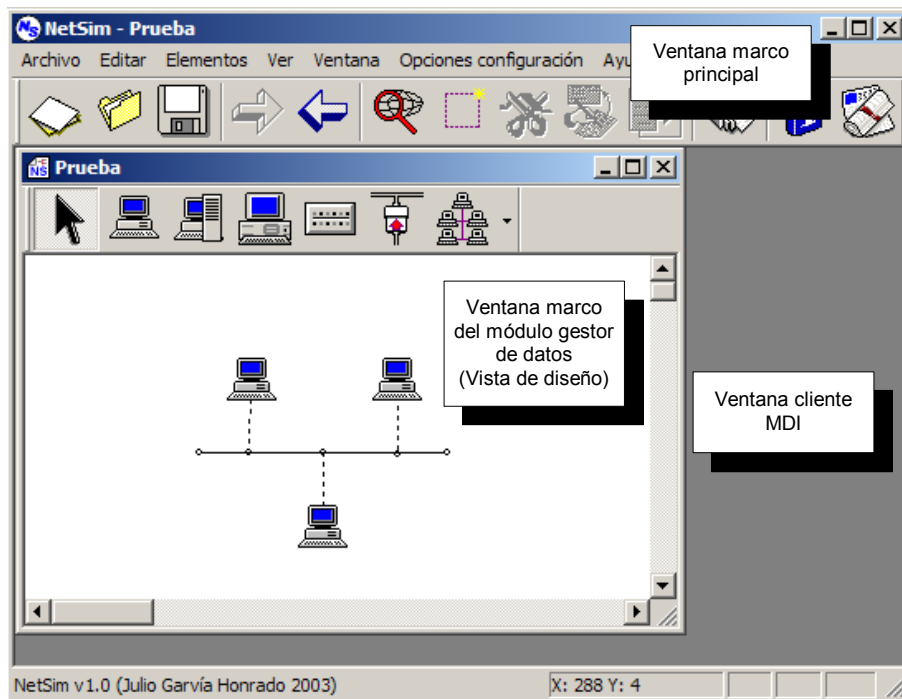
NetSim - Prueba

Archivo Editar Elementos Ver Ventana Opciones configuración Ayu

Ventana marco principal

Prueba

Ventana marco del módulo gestor de datos (Vista de diseño)

Ventana cliente MDI

NetSim v1.0 (Julio Garvía Honrado 2003)

X: 288 Y: 4